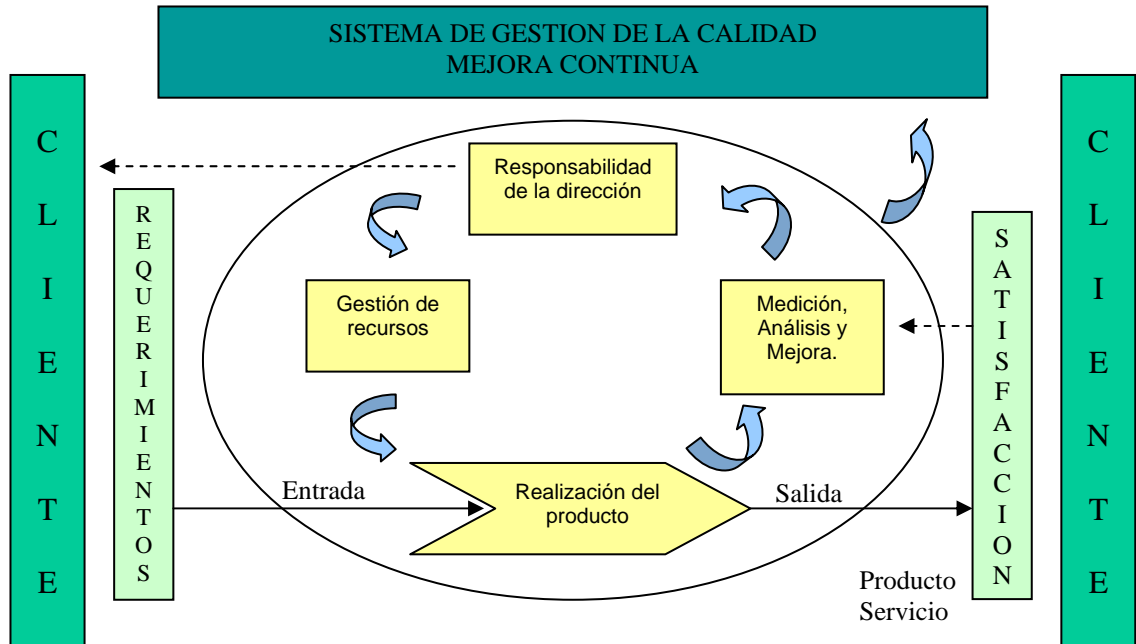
SISTEMA DE GESTION DE LA CALIDAD
MEJORA CONTINUA

C L I E N T E

R E Q U E R I M I E N T O S

Responsabilidad de la dirección

Gestión de recursos

Medición, Análisis y Mejora.

Entrada

Realización del producto

Salida

S A T I S F A C C I O N

Producto
Servicio

C L I E N T E